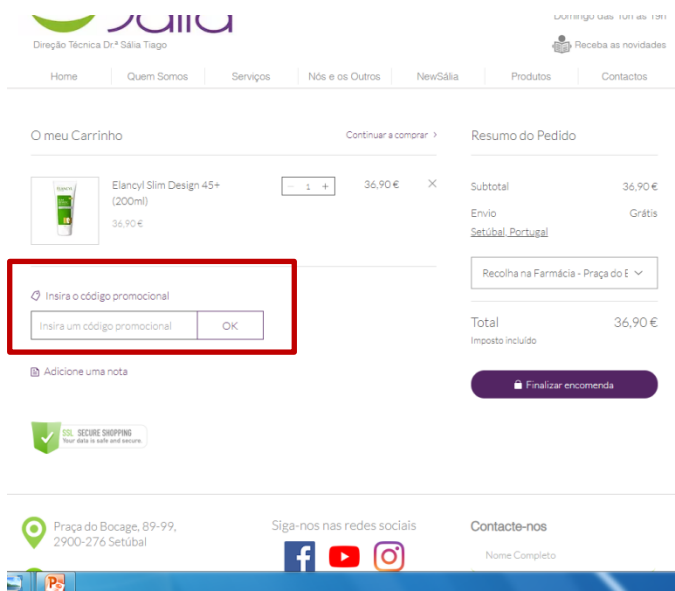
Sália

Domingo das 10h às 19h

Direção Técnica Drª Sália Tiago

Receba as novidades

Home | Quem Somos | Serviços | Nós e os Outros | NewSália | Produtos | Contactos

O meu Carrinho

Continuar a comprar >

Elancyl Slim Design 45+ (200ml)

36,90 €

− 1 +

36,90 €

×

Insira o código promocional

Insira um código promocional

OK

Adicione uma nota

SSL SECURE SHOPPING
Your data is safe and secure.

Resumo do Pedido

Subtotal 36,90 €

Envio Grátis

Setúbal, Portugal

Recolha na Farmácia - Praça do B

Total 36,90 €

Imposto incluído

Finalizar encomenda

Praça do Bocage, 89-99, 2900-276 Setúbal

Siga-nos nas redes sociais

Contacte-nos

Nome Completo